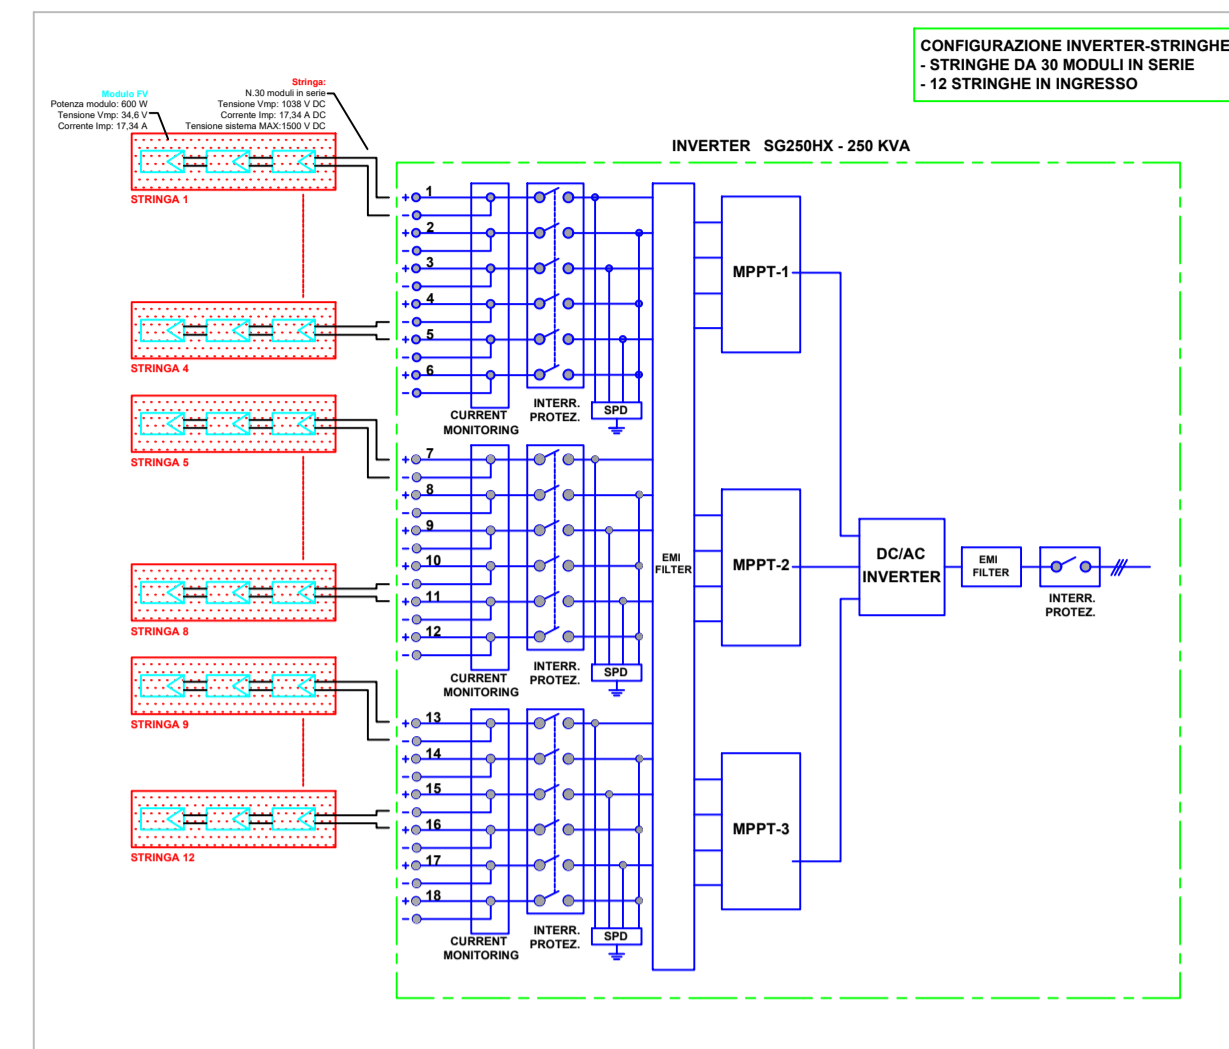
CONFIGURAZIONE INVERTER-STRINGHE
- STRINGHE DA 30 MODULI IN SERIE
- 12 STRINGHE IN INGRESSO

Modulo FV
Potenza modulo: 600 W
Tensione Vmp: 34,6 V
Corrente Imp: 17,34 A

Stringa:
N.30 moduli in serie
Tensione Vmp: 1038 V DC
Corrente Imp: 17,34 A DC
Tensione sistema MAX:1500 V DC

INVERTER SG250HX - 250 KVA

STRINGA 1
STRINGA 4
STRINGA 5
STRINGA 8
STRINGA 9
STRINGA 12

+ 1 -
+ 2 -
+ 3 -
+ 4 -
+ 5 -
+ 6 -
+ 7 -
+ 8 -
+ 9 -
+ 10 -
+ 11 -
+ 12 -
+ 13 -
+ 14 -
+ 15 -
+ 16 -
+ 17 -
+ 18 -

CURRENT MONITORING
INTERR. PROTEZ.
SPD

CURRENT MONITORING
INTERR. PROTEZ.
SPD

CURRENT MONITORING
INTERR. PROTEZ.
SPD

EMI FILTER

MPPT-1
MPPT-2
MPPT-3

DC/AC INVERTER

EMI FILTER

INTERR. PROTEZ.